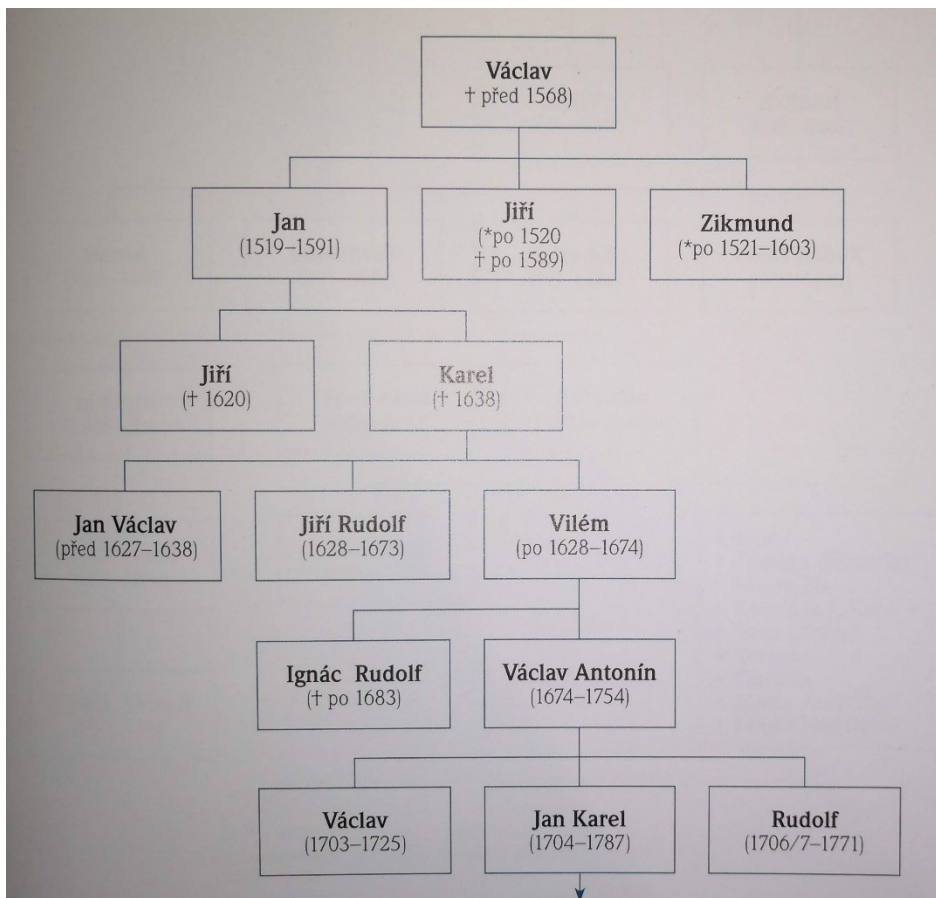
Václav
† před 1568)

Jan
(1519–1591)

Jiří
(*po 1520
† po 1589)

Zikmund
(*po 1521–1603)

Jiří
(† 1620)

Karel
(† 1638)

Jan Václav
(před 1627–1638)

Jiří Rudolf
(1628–1673)

Vilém
(po 1628–1674)

Ignác Rudolf
(† po 1683)

Václav Antonín
(1674–1754)

Václav
(1703–1725)

Jan Karel
(1704–1787)

Rudolf
(1706/7–1771)